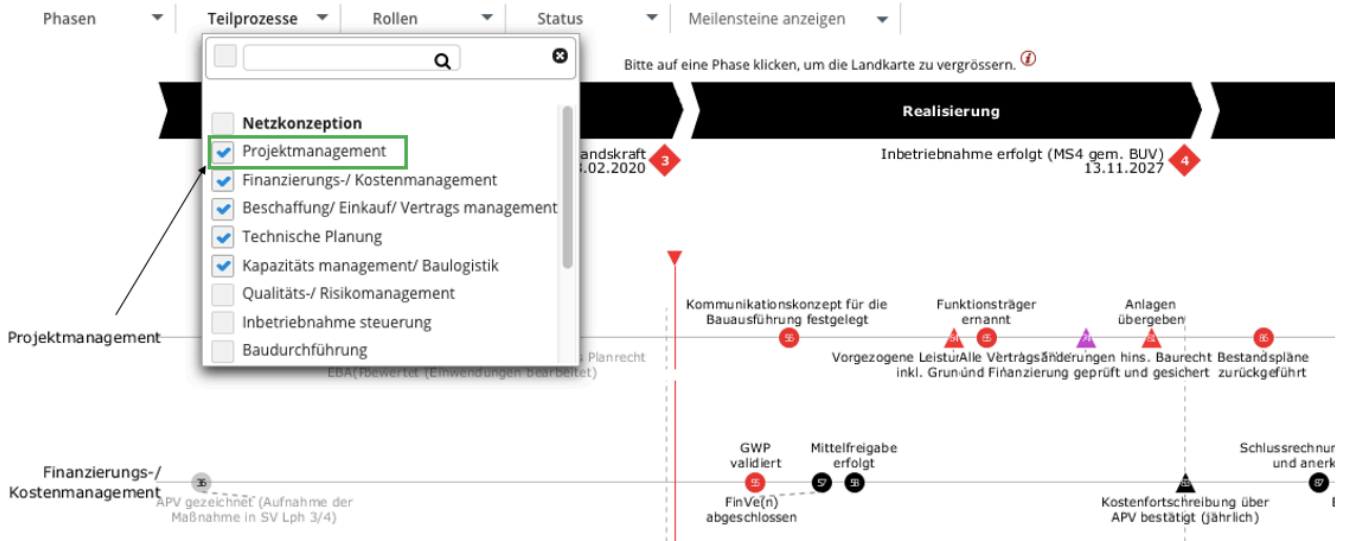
Phasen ▾ Teilprozesse ▾ Rollen ▾ Status ▾ Meilensteine anzeigen ▾

Bitte auf eine Phase klicken, um die Landkarte zu vergrössern.

Netzkonzeption
Projektmanagement
Finanzierungs-/ Kostenmanagement
Beschaffung/ Einkauf/ Vertrags management
Technische Planung
Kapazitäts management/ Baulogistik
Qualitäts-/ Risikomanagement
Inbetriebnahme steuerung
Baudurchführung

Realisierung

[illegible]andskraft
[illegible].02.2020 3

Inbetriebnahme erfolgt (MS4 gem. BUV)
13.11.2027 4

Projektmanagement

Kommunikationskonzept für die Bauausführung festgelegt
Funktionsträger ernannt
Anlagen übergeben
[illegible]s Planrecht
EBA(-)bewertet (Einwendungen bearbeitet)
Vorgezogene Leistur Alle Vertragsänderungen hins. Baurecht Bestandspläne
inkl. Grun und Finanzierung geprüft und gesichert zurückgeführt

Finanzierungs-/ Kostenmanagement

36
APV gezeichnet (Aufnahme der Maßnahme in SV Lph 3/4)
GWP validiert
55
FinVe(n) abgeschlossen
Mittelfreigabe erfolgt
57
58
Kostenfortschreibung über APV bestätigt (jährlich)
Schlussrechnu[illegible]
und anerk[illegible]
67